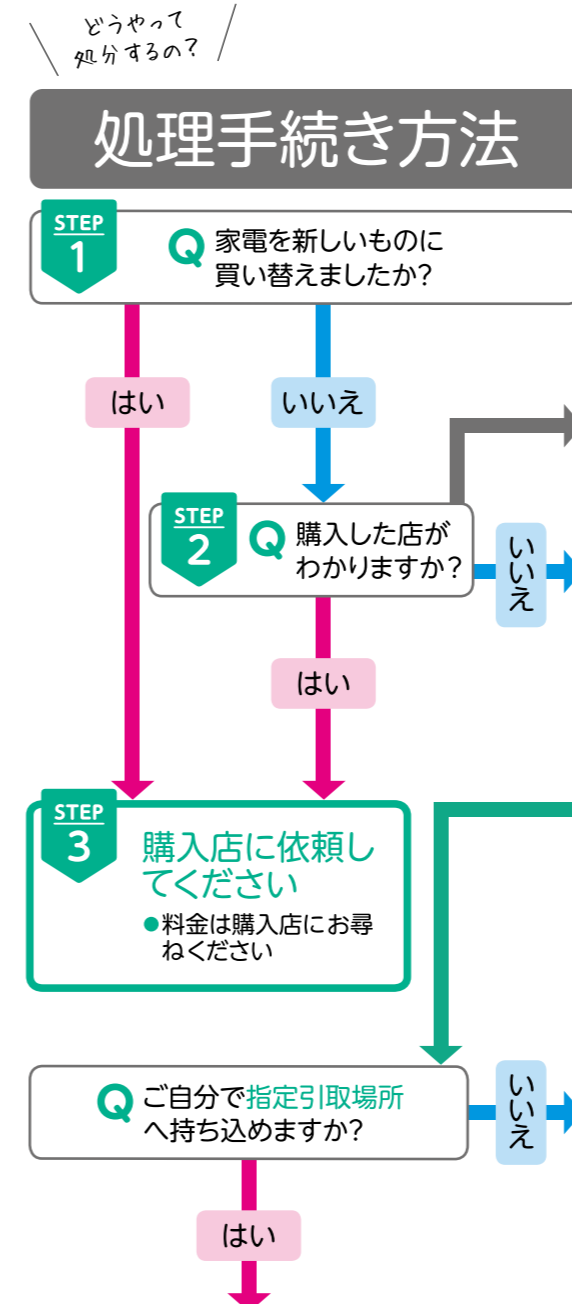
どうやって
処分するの？

処理手続き方法

STEP 1
Q 家電を新しいものに買い替えましたか？

はい

いいえ

STEP 2
Q 購入した店がわかりますか？

いいえ

はい

STEP 3
購入店に依頼してください
●料金は購入店にお尋ねください

Q ご自分で指定引取場所へ持ち込めますか？

いいえ

はい